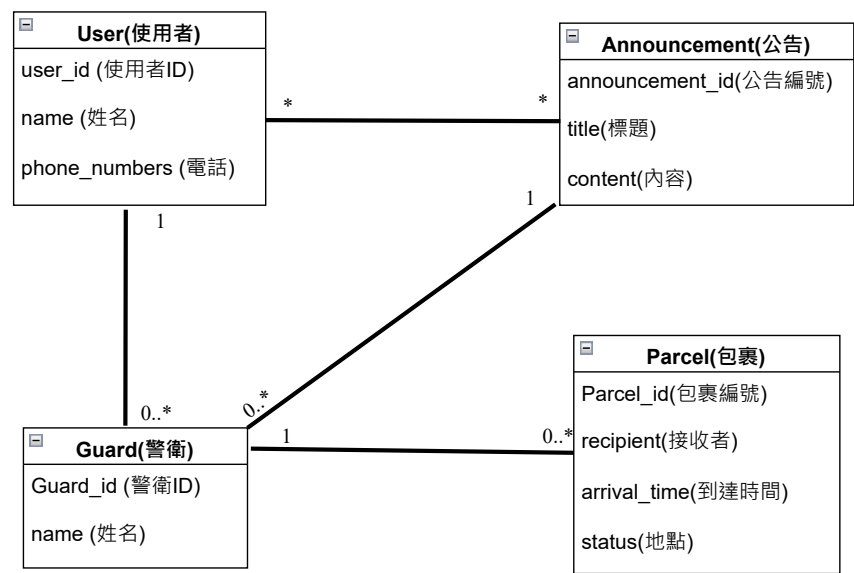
User(使用者)

user_id (使用者ID)

name (姓名)

phone_numbers (電話)

Announcement(公告)

announcement_id(公告編號)

title(標題)

content(內容)

Parcel(包裹)

Parcel_id(包裹編號)

recipient(接收者)

arrival_time(到達時間)

status(地點)

Guard(警衛)

Guard_id (警衛ID)

name (姓名)

*

*

1

1

0..*

0..*

1

0..*